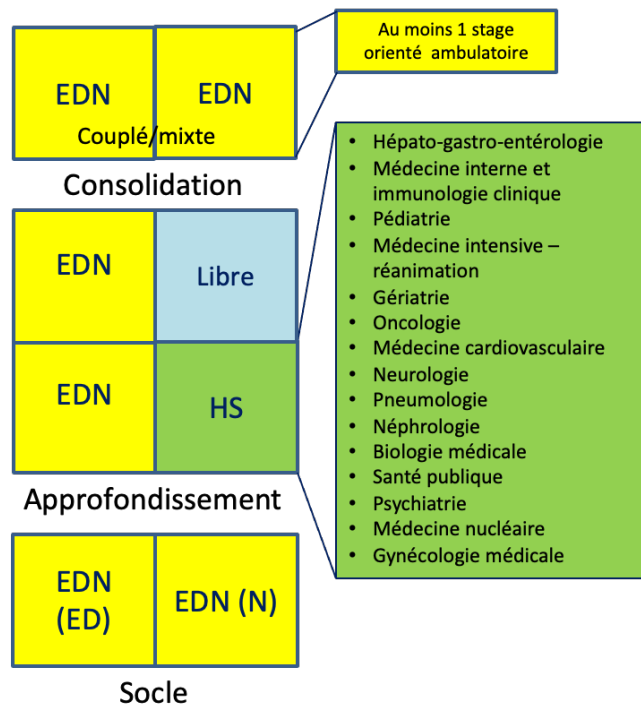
EDN

EDN

Couplé/mixte

Au moins 1 stage orienté ambulatoire

Consolidation

EDN

Libre

EDN

HS

Approfondissement

- Hépato-gastro-entérologie
- Médecine interne et immunologie clinique
- Pédiatrie
- Médecine intensive – réanimation
- Gériatrie
- Oncologie
- Médecine cardiovasculaire
- Neurologie
- Pneumologie
- Néphrologie
- Biologie médicale
- Santé publique
- Psychiatrie
- Médecine nucléaire
- Gynécologie médicale

EDN (ED)

EDN (N)

Socle